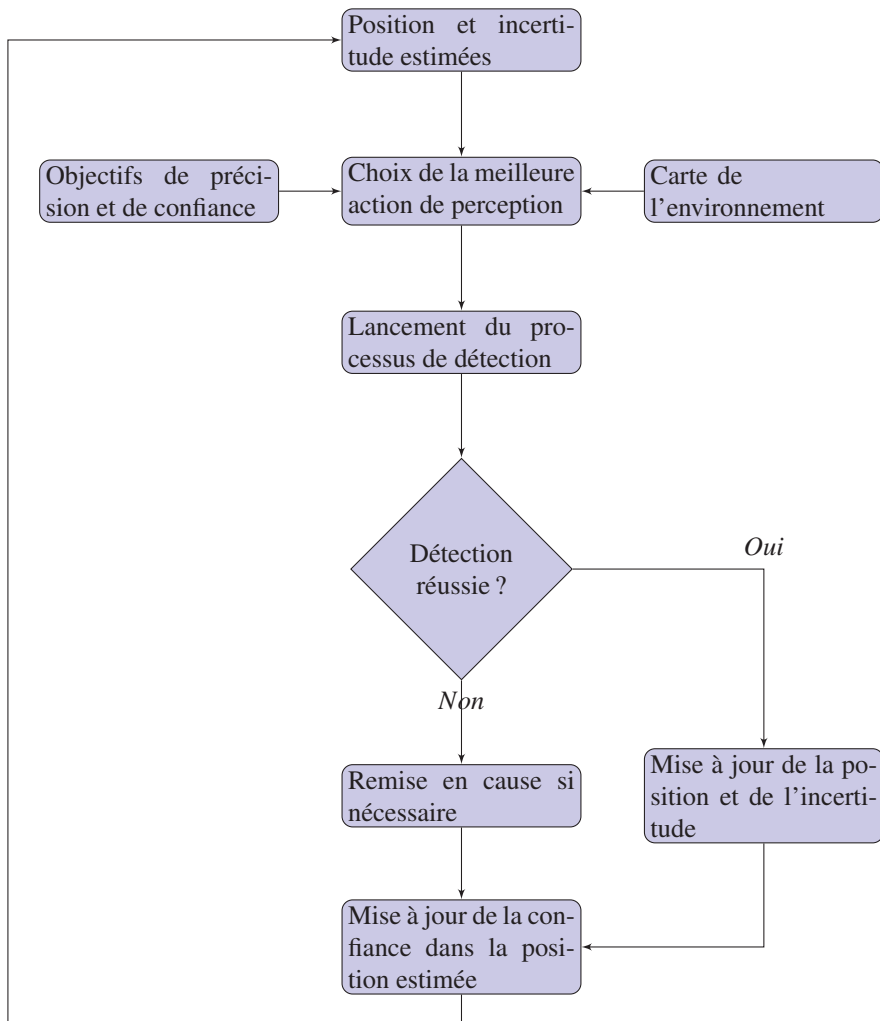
Position et incertitude estimées

Objectifs de précision et de confiance

Choix de la meilleure action de perception

Carte de l'environnement

Lancement du processus de détection

Détection réussie ?

Oui

Non

Remise en cause si nécessaire

Mise à jour de la position et de l'incertitude

Mise à jour de la confiance dans la position estimée